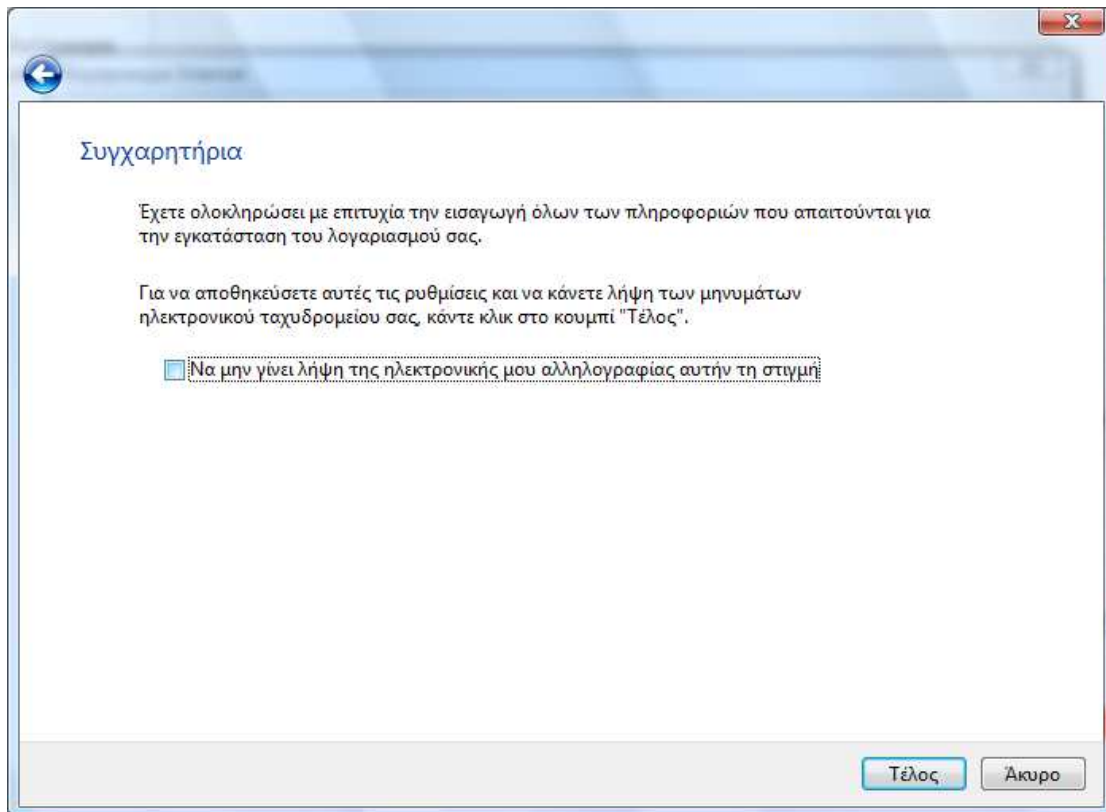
Συγχαρητήρια

Έχετε ολοκληρώσει με επιτυχία την εισαγωγή όλων των πληροφοριών που απαιτούνται για την εγκατάσταση του λογαριασμού σας.

Για να αποθηκεύσετε αυτές τις ρυθμίσεις και να κάνετε λήψη των μηνυμάτων ηλεκτρονικού ταχυδρομείου σας, κάντε κλικ στο κουμπί "Τέλος".

Να μην γίνει λήψη της ηλεκτρονικής μου αλληλογραφίας αυτήν τη στιγμή

Τέλος
Άκυρο